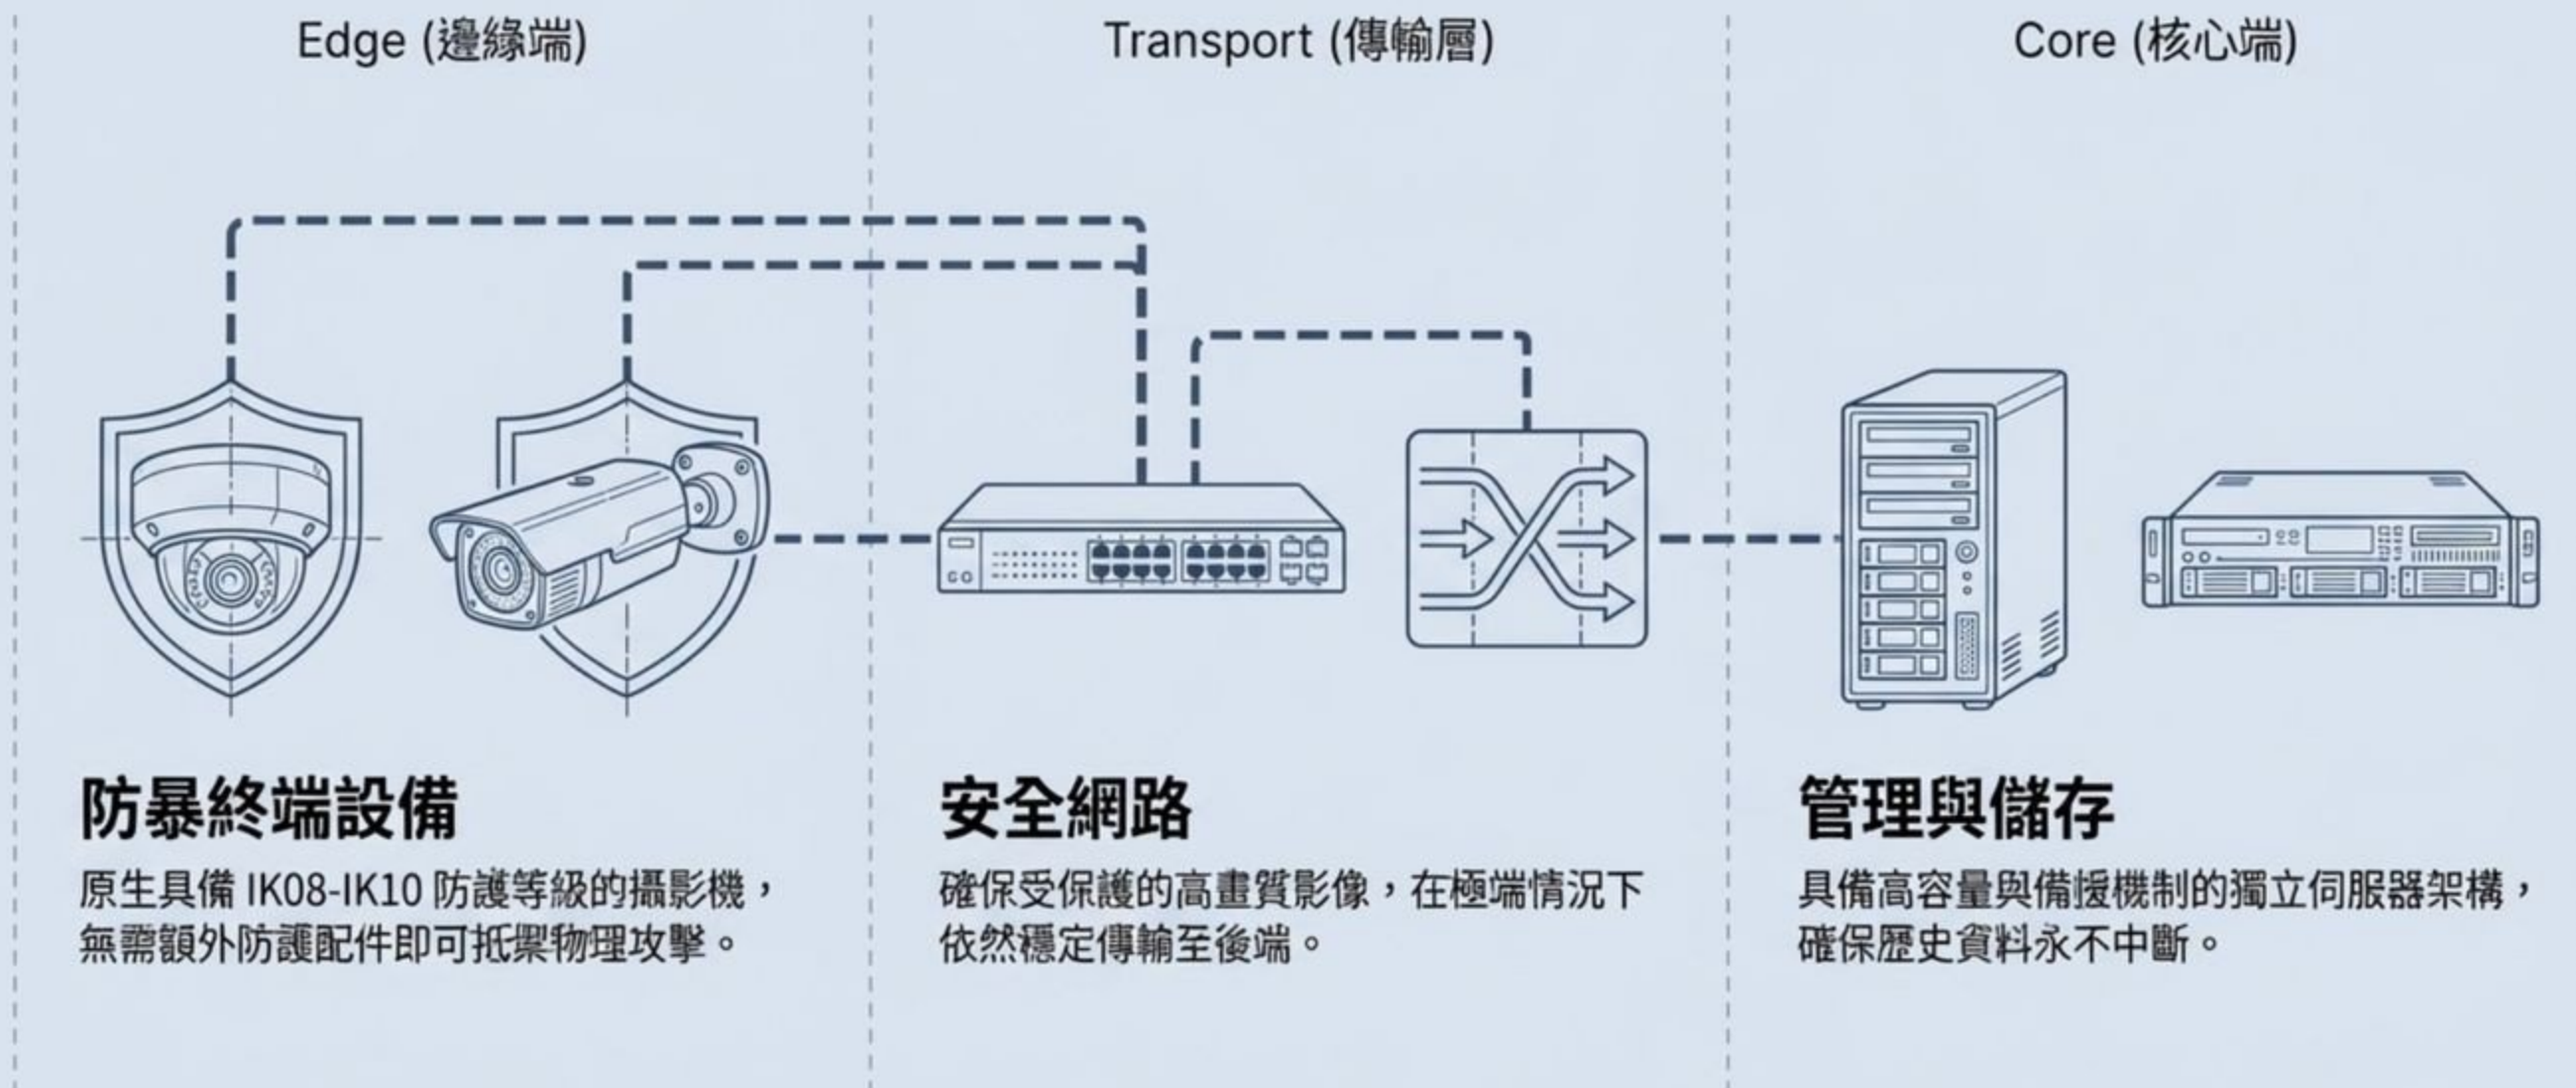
Edge (邊緣端)

Transport (傳輸層)

Core (核心端)

防暴終端設備

原生具備 IK08-IK10 防護等級的攝影機，無需額外防護配件即可抵禦物理攻擊。

安全網路

確保受保護的高畫質影像，在極端情況下依然穩定傳輸至後端。

管理與儲存

具備高容量與備援機制的獨立伺服器架構，確保歷史資料永不中斷。